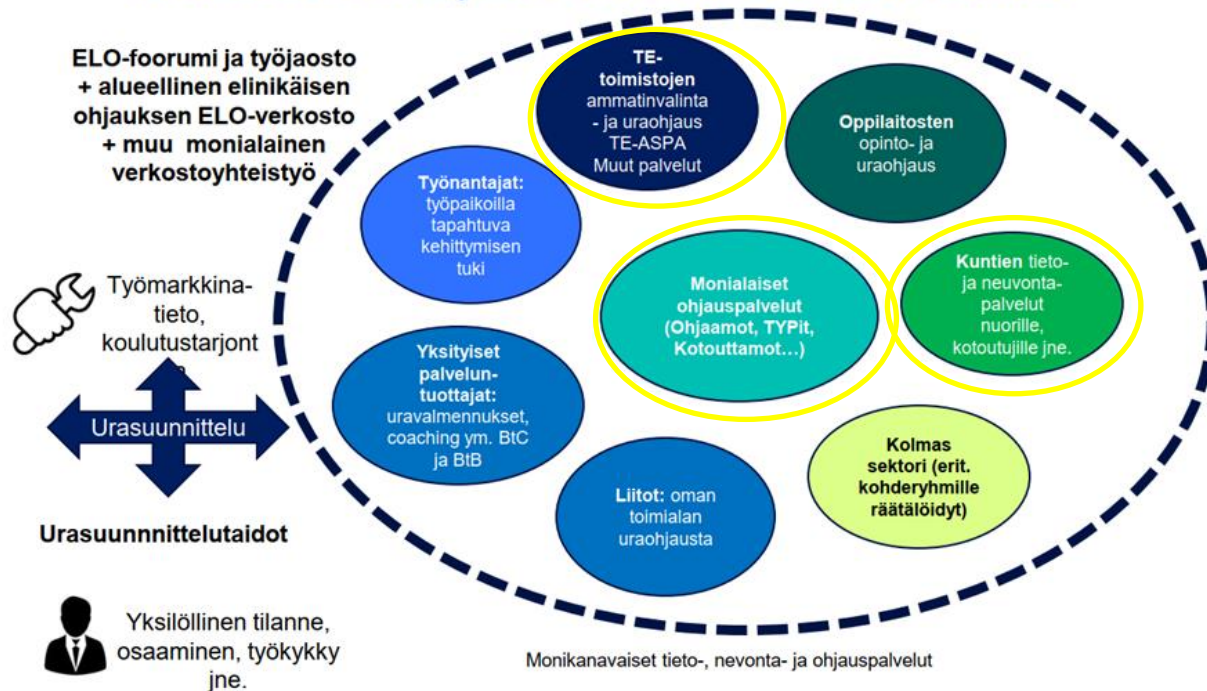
ELO-foorumi ja työjaosto + alueellinen elinikäisen ohjauksen ELO-verkosto + muu monialainen verkostoyhteistyö

Työmarkkinatieto, koulutustarjont

Urasuunnittelu

Urasuunnnittelutaidot

Yksilöllinen tilanne, osaaminen, työkykky jne.

TE-toimistojen ammatinvalinta - ja uraohjaus TE-ASPA Muut palvelut

Oppilaitosten opinto- ja uraohjaus

Työnantajat: työpaikoilla tapahtuva kehittymisen tuki

Monialaiset ohjauspalvelut (Ohjaamot, TYPit, Kotouttamot…)

Kuntien tieto- ja neuvontapalvelut nuorille, kotoutujille jne.

Yksityiset palveluntuottajat: uravalmennukset, coaching ym. BtC ja BtB

Kolmas sektori (erit. kohderyhmille räätälöidyt)

Liitot: oman toimialan uraohjausta

Monikanavaiset tieto-, nevonta- ja ohjauspalvelut